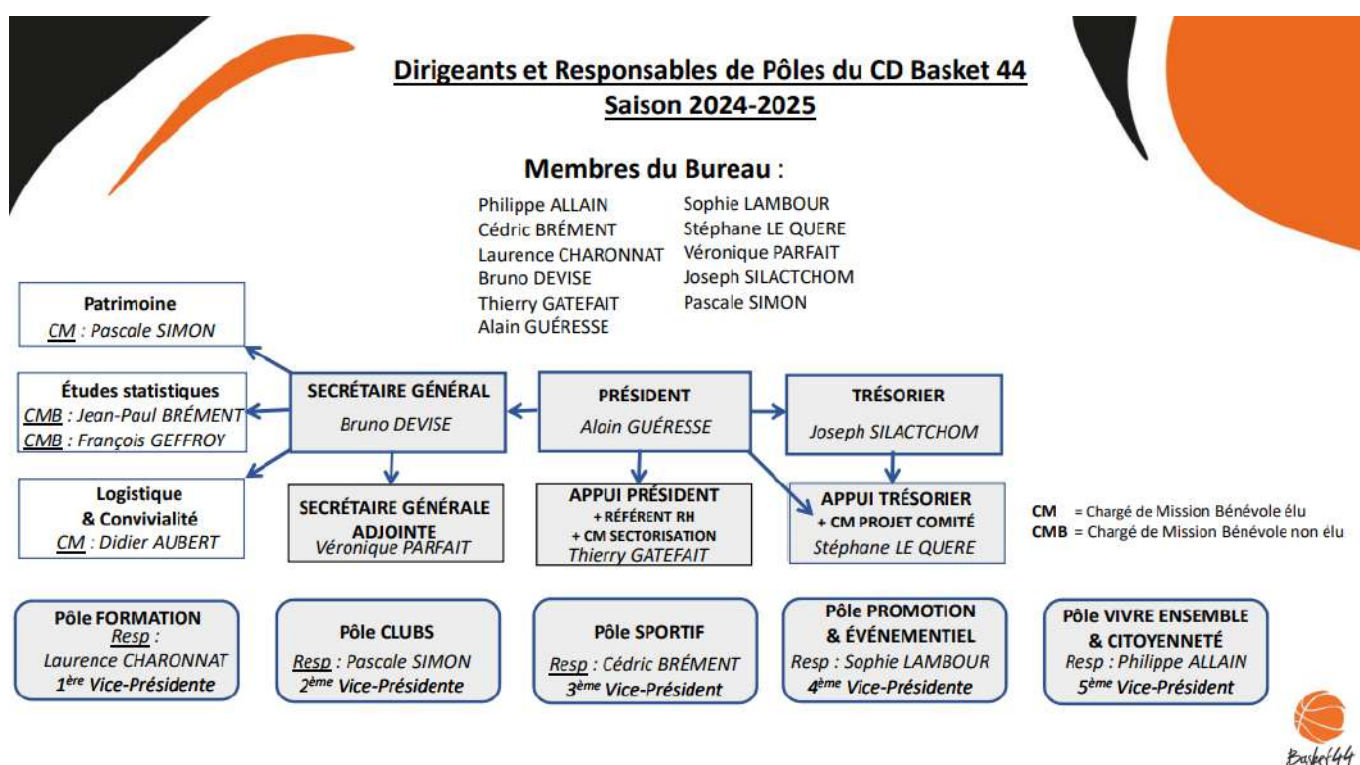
Dirigeants et Responsables de Pôles du CD Basket 44
Saison 2024-2025

Membres du Bureau :

Philippe ALLAIN
Cédric BRÉMENT
Laurence CHARONNAT
Bruno DEVISE
Thierry GATEFAIT
Alain GUÉRESSE

Sophie LAMBOUR
Stéphane LE QUERE
Véronique PARFAIT
Joseph SILACTCHOM
Pascale SIMON

Patrimoine
CM : Pascale SIMON

Études statistiques
CMB : Jean-Paul BRÉMENT
CMB : François GEFFROY

Logistique & Convivialité
CM : Didier AUBERT

SECRÉTAIRE GÉNÉRAL
Bruno DEVISE

PRÉSIDENT
Alain GUÉRESSE

TRÉSORIER
Joseph SILACTCHOM

SECRÉTAIRE GÉNÉRALE ADJOINTE
Véronique PARFAIT

APPUI PRÉSIDENT
+ RÉFÉRENT RH
+ CM SECTORISATION
Thierry GATEFAIT

APPUI TRÉSORIER
+ CM PROJET COMITÉ
Stéphane LE QUERE

CM = Chargé de Mission Bénévole élu
CMB = Chargé de Mission Bénévole non élu

Pôle FORMATION
Resp :
Laurence CHARONNAT
1$^{ère}$ Vice-Présidente

Pôle CLUBS
Resp : Pascale SIMON
2$^{ème}$ Vice-Présidente

Pôle SPORTIF
Resp : Cédric BRÉMENT
3$^{ème}$ Vice-Président

Pôle PROMOTION & ÉVÉNEMENTIEL
Resp : Sophie LAMBOUR
4$^{ème}$ Vice-Présidente

Pôle VIVRE ENSEMBLE & CITOYENNETÉ
Resp : Philippe ALLAIN
5$^{ème}$ Vice-Président

Basket44